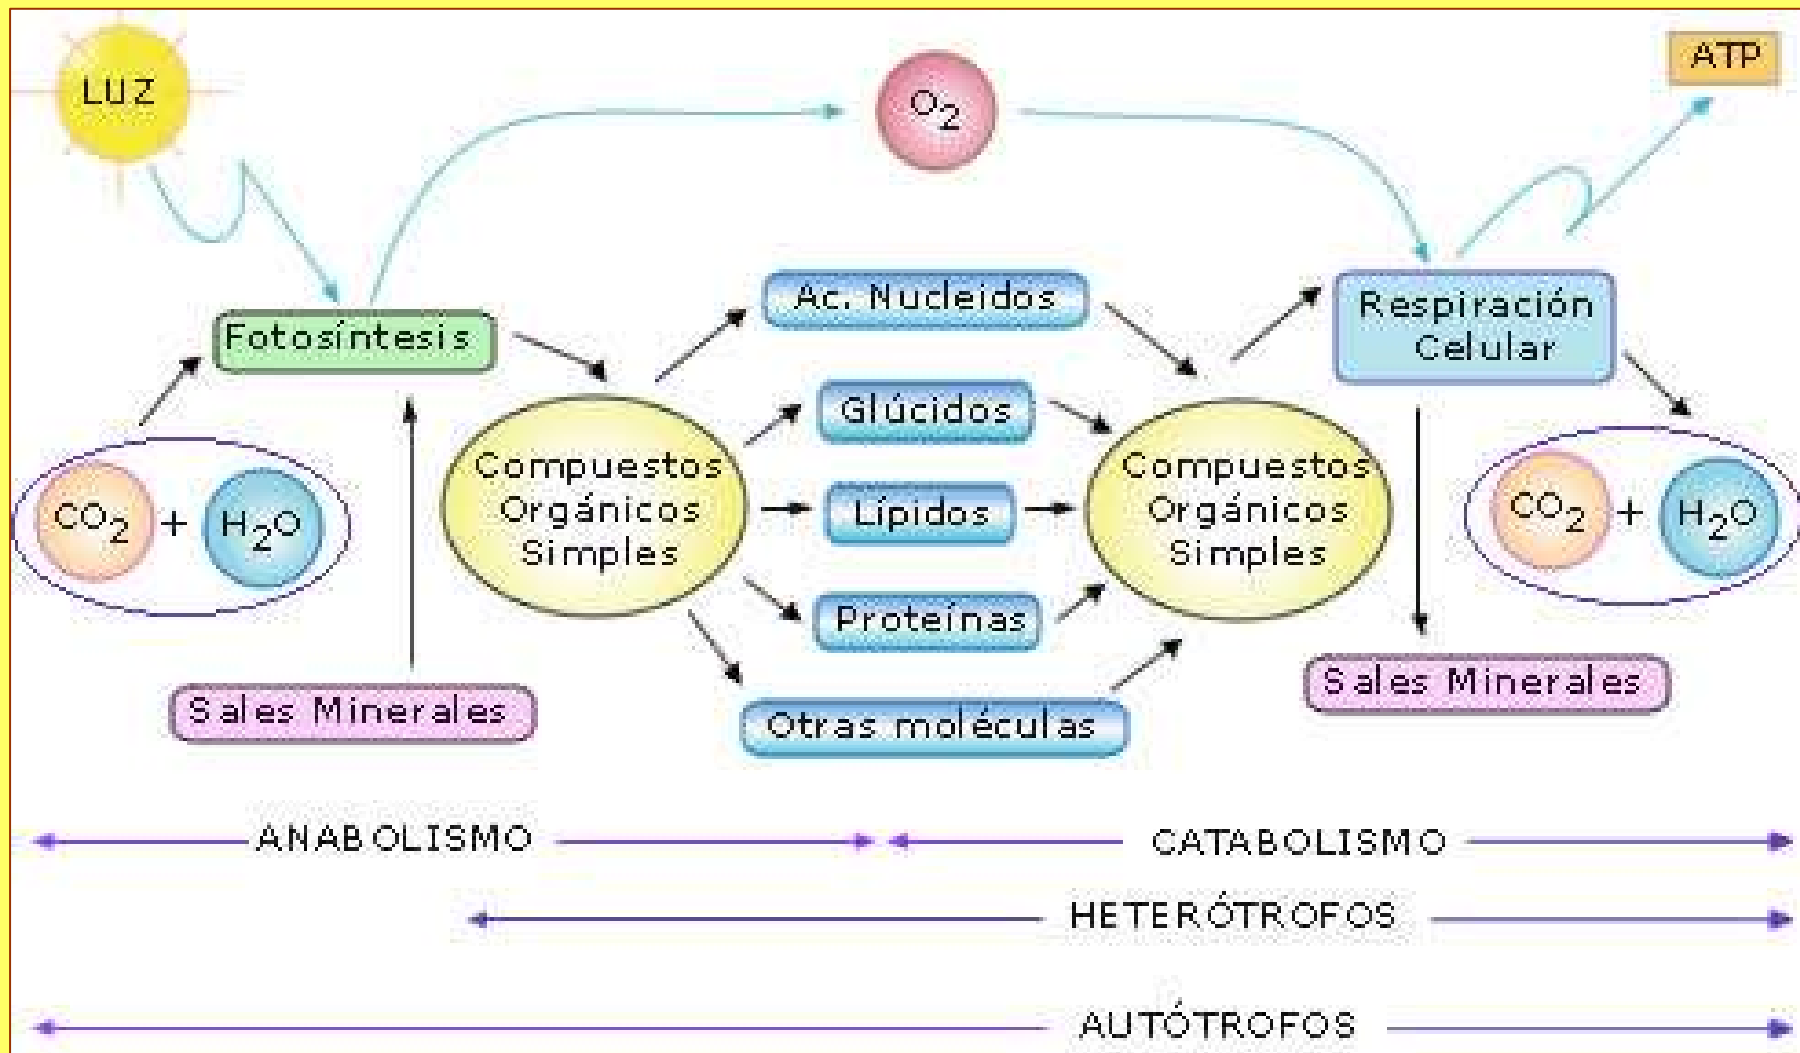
LUZ

$O_2$

ATP

Fotosíntesis

Ac. Nucleidos

Respiración Celular

Glúcidos

$CO_2$ + $H_2O$

Compuestos Orgánicos Simples

Lípidos

Compuestos Orgánicos Simples

$CO_2$ + $H_2O$

Proteínas

Sales Minerales

Otras moléculas

Sales Minerales

ANABOLISMO

CATABOLISMO

HETERÓTROFOS

AUTÓTROFOS